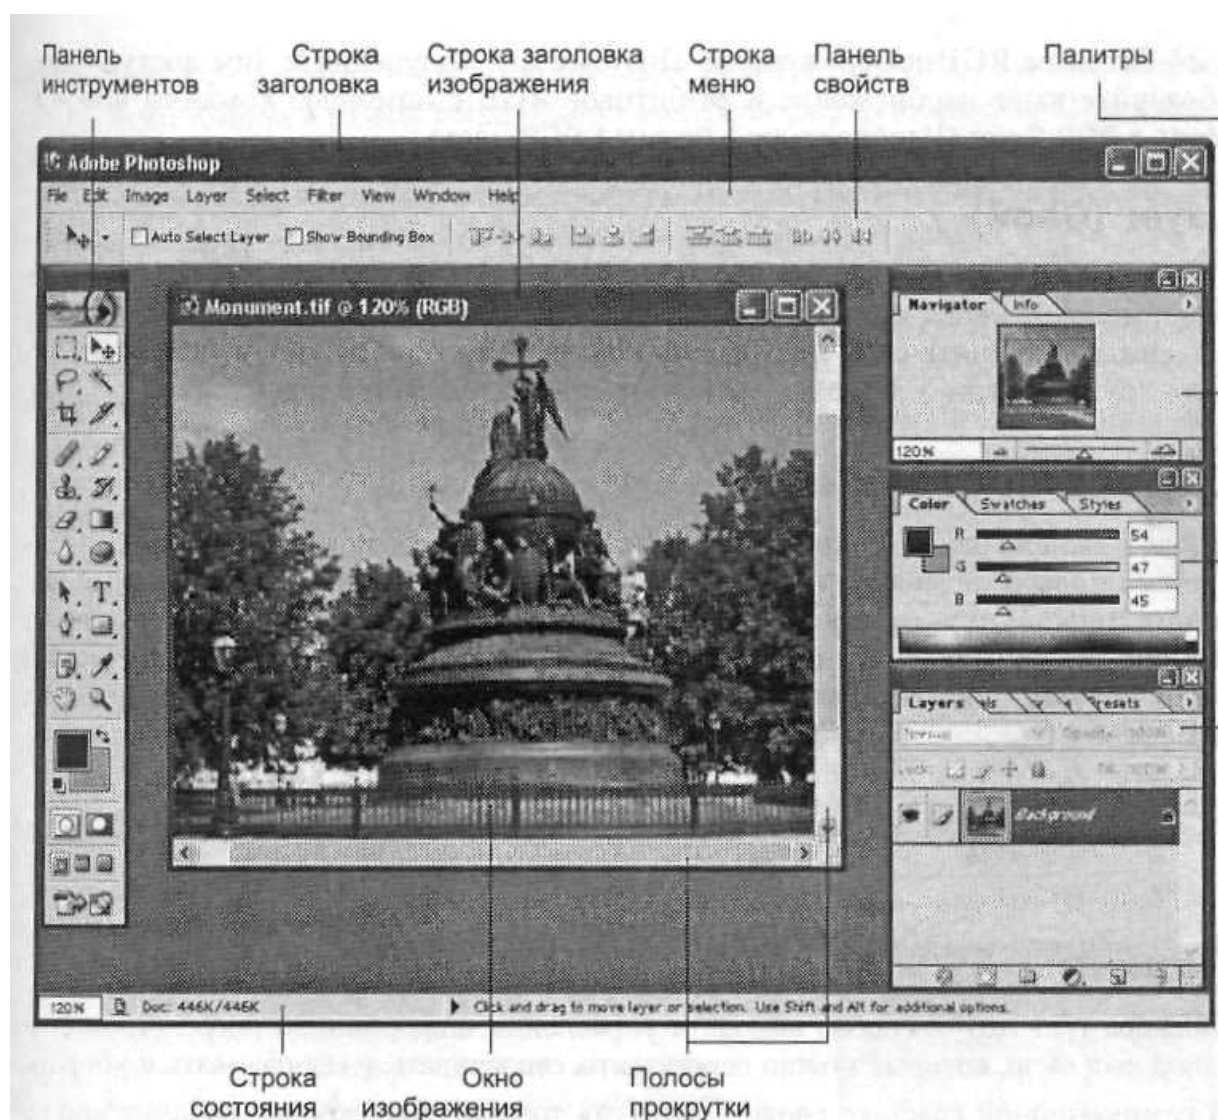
Панель инструментов

Строка заголовка

Строка заголовка изображения

Строка меню

Панель свойств

Палитры

Adobe Photoshop

File Edit Image Layer Select Filter View Window Help

Auto Select Layer

Show Bounding Box

Monument.tif @ 120% (RGB)

Navigator Info

120%

Color Swatches Styles

R 54

G 47

B 45

Layers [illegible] Presets

Normal Opacity: 100%

Lock: Fill: 100%

Background

120%

Doc: 446K/446K

Click and drag to move layer or selection. Use Shift and Alt for additional options.

Строка состояния

Окно изображения

Полосы прокрутки